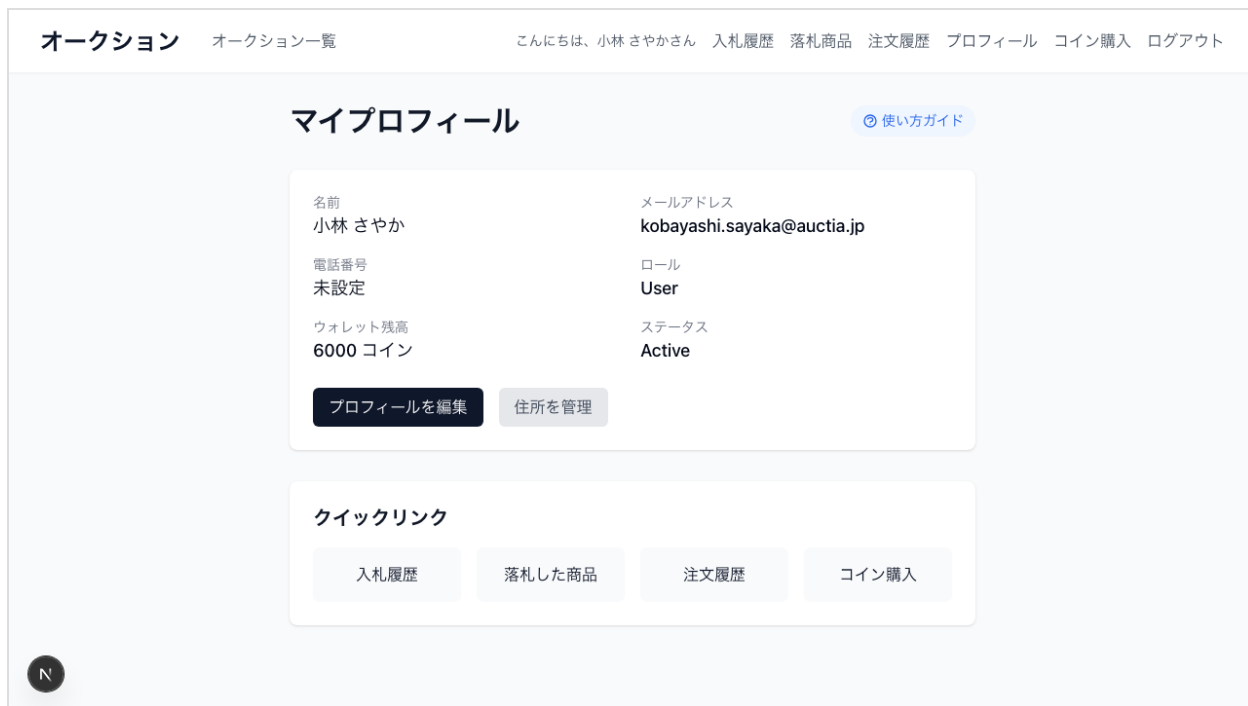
オークション オークション一覧 こんにちは、小林 さやかさん 入札履歴 落札商品 注文履歴 プロフィール コイン購入 ログアウト

マイプロフィール

使い方ガイド

名前
小林 さやか

メールアドレス
kobayashi.sayaka@auctia.jp

電話番号
未設定

ロール
User

ウォレット残高
6000 コイン

ステータス
Active

プロフィールを編集 住所を管理

クイックリンク

入札履歴 落札した商品 注文履歴 コイン購入

N